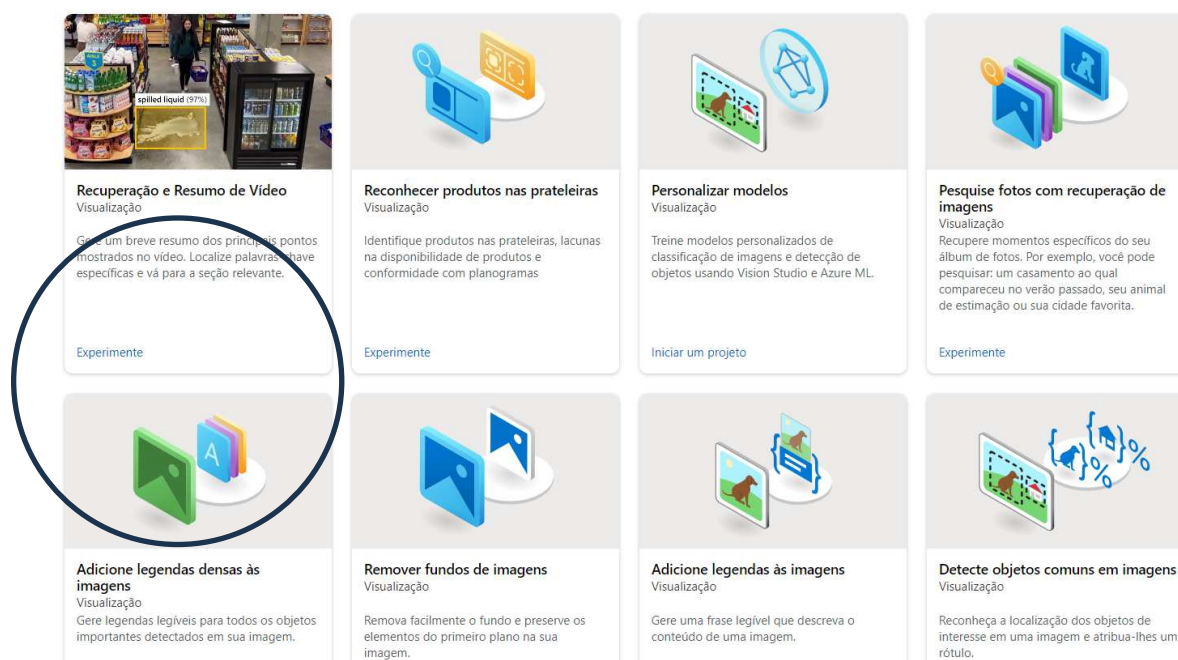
spilled liquid (97%)

Recuperação e Resumo de Vídeo
Visualização
Gere um breve resumo dos principais pontos mostrados no vídeo. Localize palavras-chave específicas e vá para a seção relevante.
Experimente

Reconhecer produtos nas prateleiras
Visualização
Identifique produtos nas prateleiras, lacunas na disponibilidade de produtos e conformidade com planogramas
Experimente

Personalizar modelos
Visualização
Treine modelos personalizados de classificação de imagens e detecção de objetos usando Vision Studio e Azure ML.
Iniciar um projeto

Pesquise fotos com recuperação de imagens
Visualização
Recupere momentos específicos do seu álbum de fotos. Por exemplo, você pode pesquisar: um casamento ao qual compareceu no verão passado, seu animal de estimação ou sua cidade favorita.
Experimente

A

Adicione legendas densas às imagens
Visualização
Gere legendas legíveis para todos os objetos importantes detectados em sua imagem.

Remover fundos de imagens
Visualização
Remova facilmente o fundo e preserve os elementos do primeiro plano na sua imagem.

Adicione legendas às imagens
Visualização
Gere uma frase legível que descreva o conteúdo de uma imagem.

%
%
Detecte objetos comuns em imagens
Visualização
Reconheça a localização dos objetos de interesse em uma imagem e atribua-lhes um rótulo.